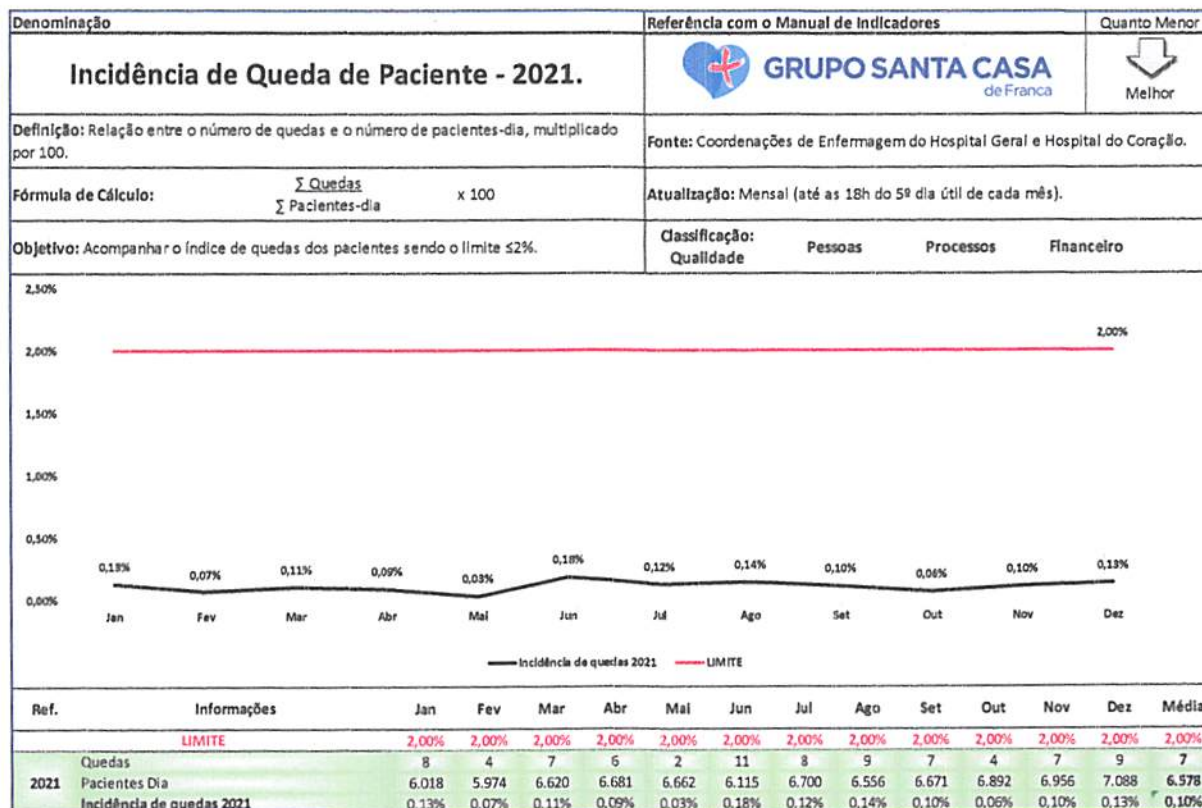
Denominação

Incidência de Queda de Paciente - 2021.

Referência com o Manual de Indicadores

GRUPO SANTA CASA de Franca

Quanto Menor

Melhor

Definição: Relação entre o número de quedas e o número de pacientes-dia, multiplicado por 100.

Fonte: Coordenações de Enfermagem do Hospital Geral e Hospital do Coração.

Fórmula de Cálculo: $\frac{\sum \text{Quedas}}{\sum \text{Pacientes-dia}}$ x 100

Atualização: Mensal (até as 18h do 5º dia útil de cada mês).

Objetivo: Acompanhar o índice de quedas dos pacientes sendo o limite ≤2%.

Classificação: Qualidade Pessoas Processos Financeiro

2,50%
2,00%
1,50%
1,00%
0,50%
0,00%

2,00%

0,13% 0,07% 0,11% 0,09% 0,03% 0,18% 0,12% 0,14% 0,10% 0,06% 0,10% 0,13%

Jan Fev Mar Abr Mai Jun Jul Ago Set Out Nov Dez

Incidência de quedas 2021 — LIMITE

| Ref. | Informações | Jan | Fev | Mar | Abr | Mai | Jun | Jul | Ago | Set | Out | Nov | Dez | Média |
|---|---|---|---|---|---|---|---|---|---|---|---|---|---|---|
| | LIMITE | 2,00% | 2,00% | 2,00% | 2,00% | 2,00% | 2,00% | 2,00% | 2,00% | 2,00% | 2,00% | 2,00% | 2,00% | 2,00% |
| 2021 | Quedas | 8 | 4 | 7 | 6 | 2 | 11 | 8 | 9 | 7 | 4 | 7 | 9 | 7 |
| | Pacientes Dia | 6.018 | 5.974 | 6.620 | 6.681 | 6.662 | 6.115 | 6.700 | 6.556 | 6.671 | 6.892 | 6.956 | 7.088 | 6.578 |
| | Incidência de quedas 2021 | 0,13% | 0,07% | 0,11% | 0,09% | 0,03% | 0,18% | 0,12% | 0,14% | 0,10% | 0,06% | 0,10% | 0,13% | 0,10% |